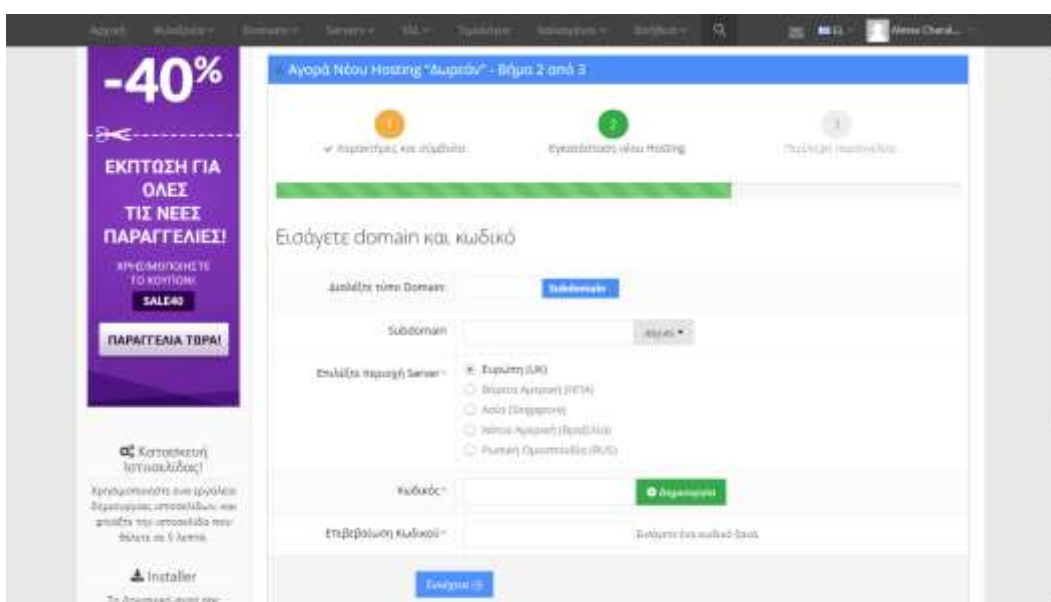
Αρχική Ψιλικά Domains Servers SSL Τιμολόγια Καλαθι Βοήθεια

Alexis Chard...

-40%

ΕΚΠΤΩΣΗ ΓΙΑ ΟΛΕΣ ΤΙΣ ΝΕΕΣ ΠΑΡΑΓΓΕΛΙΕΣ!

ΧΡΗΣΙΜΟΠΟΙΗΣΤΕ ΤΟ ΚΟΥΠΟΝΙ:

SALE40

ΠΑΡΑΓΓΕΛΙΑ ΤΩΡΑ!

Κατασκευή Ιστοσελίδας!

Χρησιμοποιήστε ένα εργαλείο δημιουργίας ιστοσελίδων και φτιάξτε την ιστοσελίδα που θέλετε σε 5 λεπτά.

Installer

Αγορά Νέου Hosting "Δωρεάν" - Βήμα 2 από 3

1 ✔ Χαρακτηριστικά και σύμβολα

2 Εγκατάσταση νέου Hosting

3 Πληρωμή παραγγελίας

Εισάγετε domain και κωδικό

Διαλέξτε τύπο Domain: Subdomain

Subdomain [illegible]

Επιλέξτε περιοχή Server: Ευρώπη (UK) Βόρεια Αμερική (ΗΠΑ) Ασία (Singapore) Νότια Αμερική (Βραζιλία) Ρωσική Ομοσπονδία (RUS)

Κωδικός: Δημιουργία

Επιβεβαίωση Κωδικού: Εισάγετε ένα κωδικό ξανά

Συνέχεια